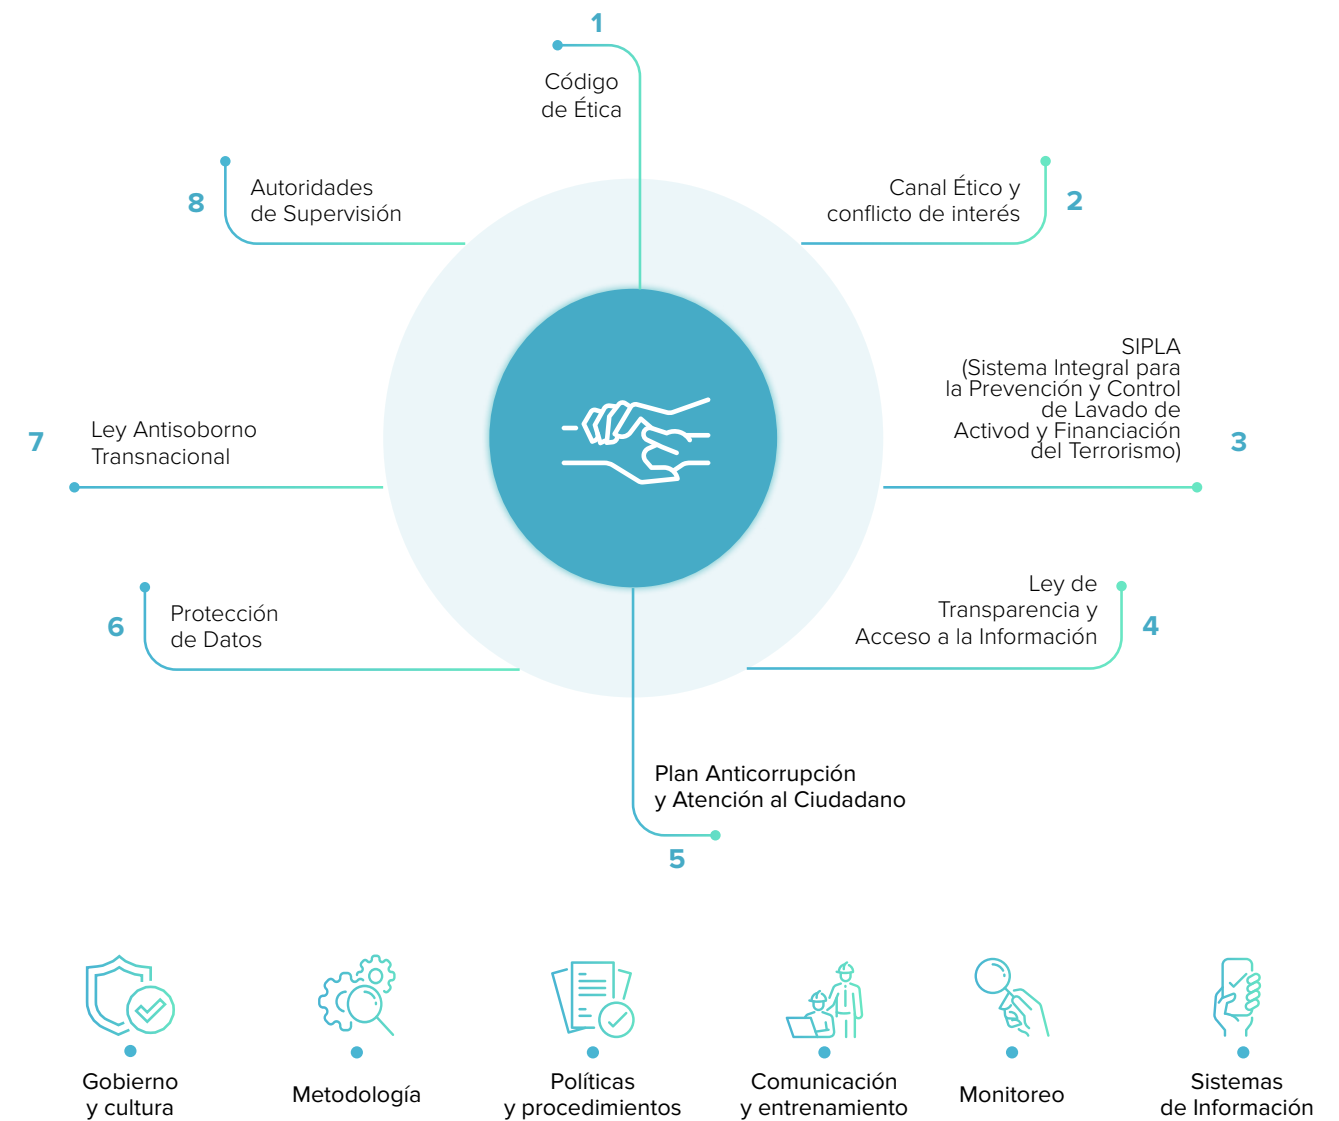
1
Código de Ética

8
Autoridades de Supervisión

Canal Ético y conflicto de interés
2

SIPLA (Sistema Integral para la Prevención y Control de Lavado de Activod y Financiación del Terrorismo)
3

7
Ley Antisoborno Transnacional

6
Protección de Datos

Ley de Transparencia y Acceso a la Información
4

Plan Anticorrupción y Atención al Ciudadano
5

Gobierno y cultura

Metodología

Políticas y procedimientos

Comunicación y entrenamiento

Monitoreo

Sistemas de Información